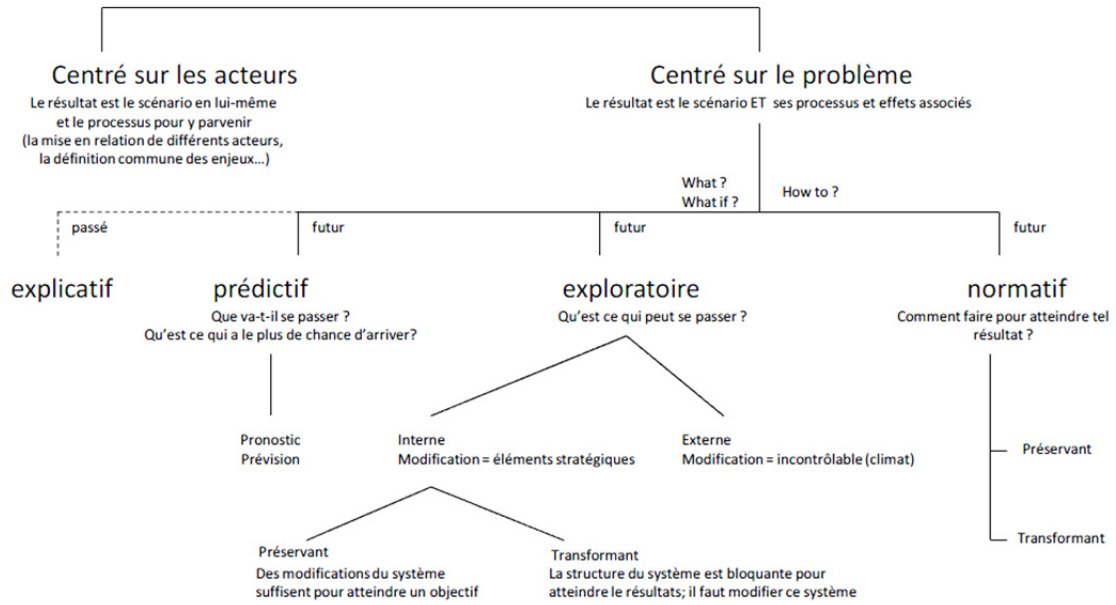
Centré sur les acteurs
Le résultat est le scénario en lui-même et le processus pour y parvenir (la mise en relation de différents acteurs, la définition commune des enjeux…)

Centré sur le problème
Le résultat est le scénario ET ses processus et effets associés

What ?
What if ?

How to ?

passé

futur

futur

futur

explicatif

prédictif
Que va-t-il se passer ?
Qu'est ce qui a le plus de chance d'arriver?

exploratoire
Qu'est ce qui peut se passer ?

normatif
Comment faire pour atteindre tel résultat ?

Pronostic
Prévision

Interne
Modification = éléments stratégiques

Externe
Modification = incontrôlable (climat)

Préservant

Transformant

Préservant
Des modifications du système suffisent pour atteindre un objectif

Transformant
La structure du système est bloquante pour atteindre le résultats; il faut modifier ce système